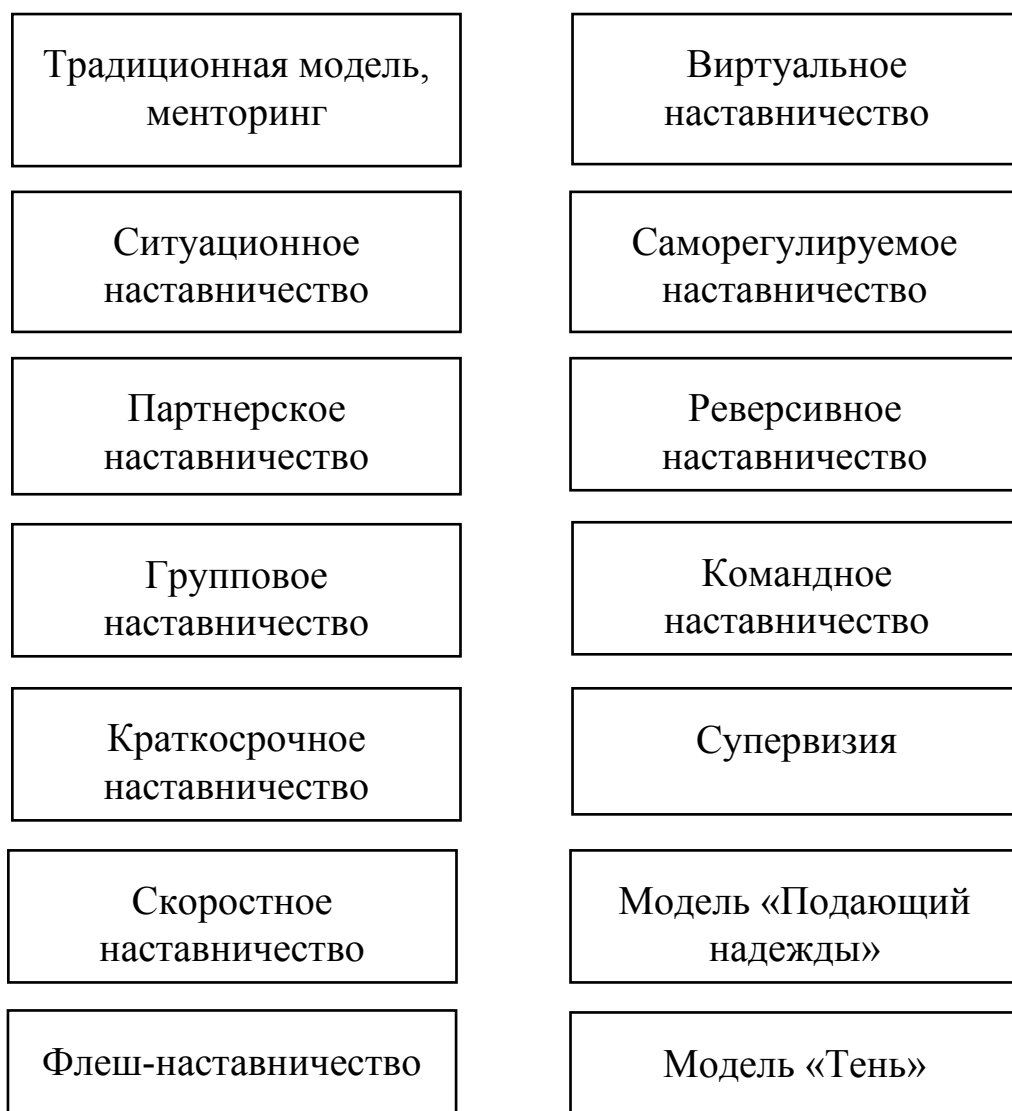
Традиционная модель, менторинг

Ситуационное наставничество

Партнерское наставничество

Групповое наставничество

Краткосрочное наставничество

Скоростное наставничество

Флеш-наставничество

Виртуальное наставничество

Саморегулируемое наставничество

Реверсивное наставничество

Командное наставничество

Супервизия

Модель «Подающий надежды»

Модель «Тень»